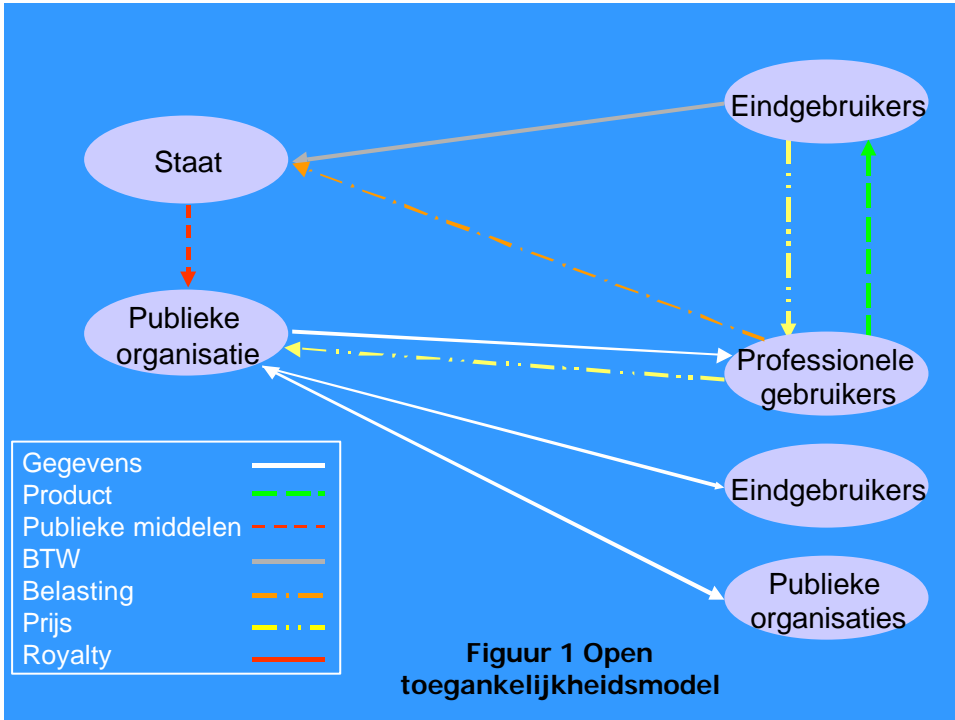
Eindgebruikers

Staat

Publieke organisatie

Professionele gebruikers

Eindgebruikers

Publieke organisaties

Gegevens
Product
Publieke middelen
BTW
Belasting
Prijs
Royalty

Figuur 1 Open toegankelijkheidsmodel